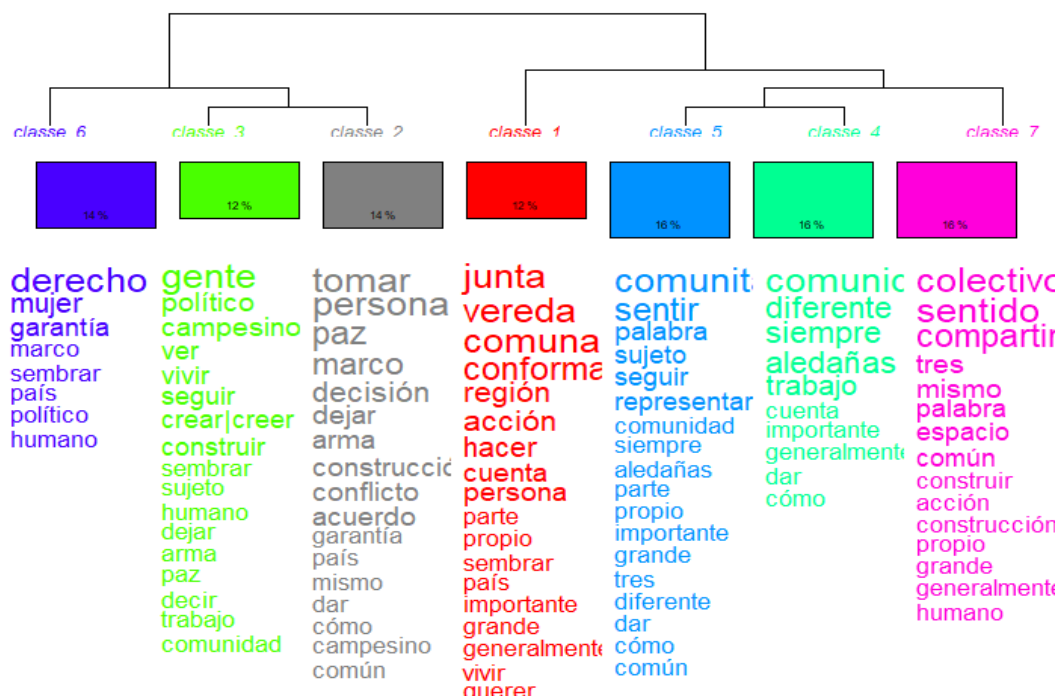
classe 6 classe 3 classe 2 classe 1 classe 5 classe 4 classe 7

14 % 12 % 14 % 12 % 16 % 16 % 16 %

derecho
mujer
garantía
marco
sembrar
país
político
humano

gente
político
campesino
ver
vivir
seguir
crear|creer
construir
sembrar
sujeto
humano
dejar
arma
paz
decir
trabajo
comunidad

tomar
persona
paz
marco
decisión
dejar
arma
construcci
conflicto
acuerdo
garantía
país
mismo
dar
cómo
campesino
común

junta
vereda
comuna
conforma
región
acción
hacer
cuenta
persona
parte
propio
sembrar
país
importante
grande
generalmente
vivir
querer

comunit
sentir
palabra
sujeto
seguir
representar
comunidad
siempre
aledañas
parte
propio
importante
grande
tres
diferente
dar
cómo
común

comunic
diferente
siempre
aledañas
trabajo
cuenta
importante
generalmente
dar
cómo

colectivo
sentido
compartir
tres
mismo
palabra
espacio
común
construir
acción
construcción
propio
grande
generalmente
humano